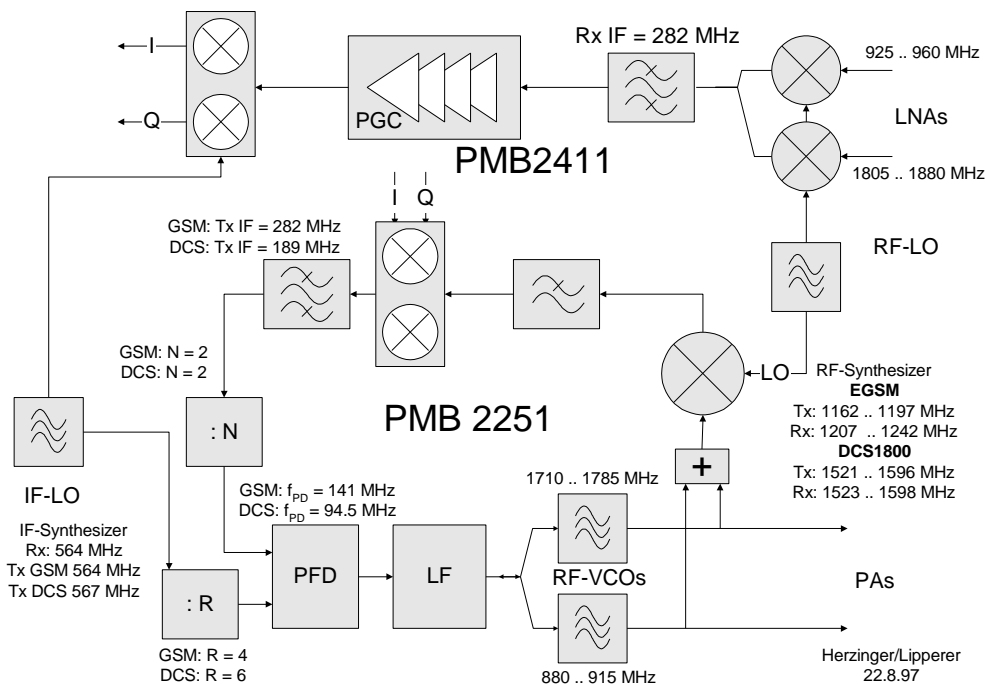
I
Q
PGC
Rx IF = 282 MHz
925 .. 960 MHz
LNAs
1805 .. 1880 MHz
PMB2411
I Q
GSM: Tx IF = 282 MHz
DCS: Tx IF = 189 MHz
RF-LO
GSM: N = 2
DCS: N = 2
LO
RF-Synthesizer
EGSM
Tx: 1162 .. 1197 MHz
Rx: 1207 .. 1242 MHz
DCS1800
Tx: 1521 .. 1596 MHz
Rx: 1523 .. 1598 MHz
: N
PMB 2251
IF-LO
+
1710 .. 1785 MHz
GSM: $f_{PD}$ = 141 MHz
DCS: $f_{PD}$ = 94.5 MHz
IF-Synthesizer
Rx: 564 MHz
Tx GSM 564 MHz
Tx DCS 567 MHz
: R
PFD
LF
RF-VCOs
PAs
GSM: R = 4
DCS: R = 6
880 .. 915 MHz
Herzinger/Lipperer
22.8.97